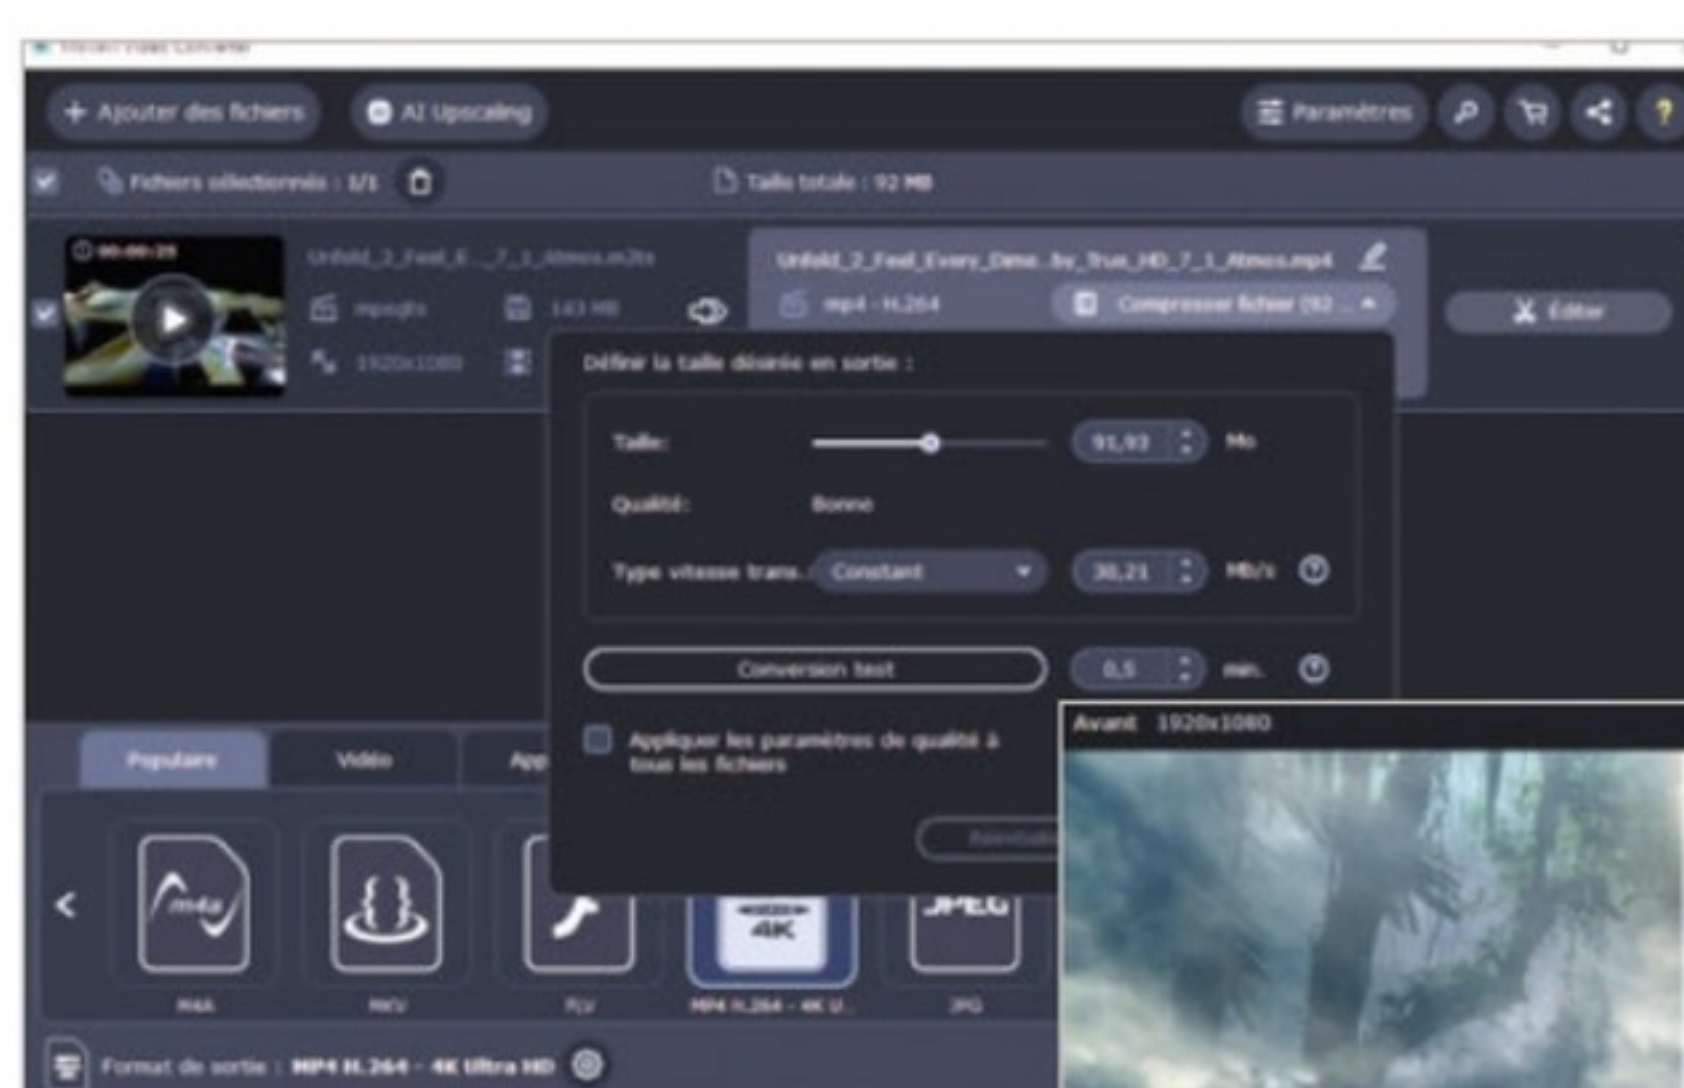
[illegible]

Ajouter des fichiers

AI Upscaling

Paramètres

Fichiers sélectionnés : 1/1

Taille totale : 92 MB

00:00:29

Unfold_2_Feel_E..._7_1_Atmos.m2ts

mpegts

143 MB

1920x1080

Unfold_2_Feel_Every_Dime...by_True_HD_7_1_Atmos.mp4

mp4 - H.264

Compresser fichier (92...

Éditer

Définir la taille désirée en sortie :

Taille:

91,93

Mo

Qualité:

Bonne

Type vitesse trans.:

Constant

38,21

Mb/s

Conversion test

0,5

min.

Appliquer les paramètres de qualité à tous les fichiers

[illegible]

Avant 1920x1080

Populaire

Vidéo

App

M4A

MKV

FLV

MP4 H.264 - 4K U...

JPG

Format de sortie : MP4 H.264 - 4K Ultra HD